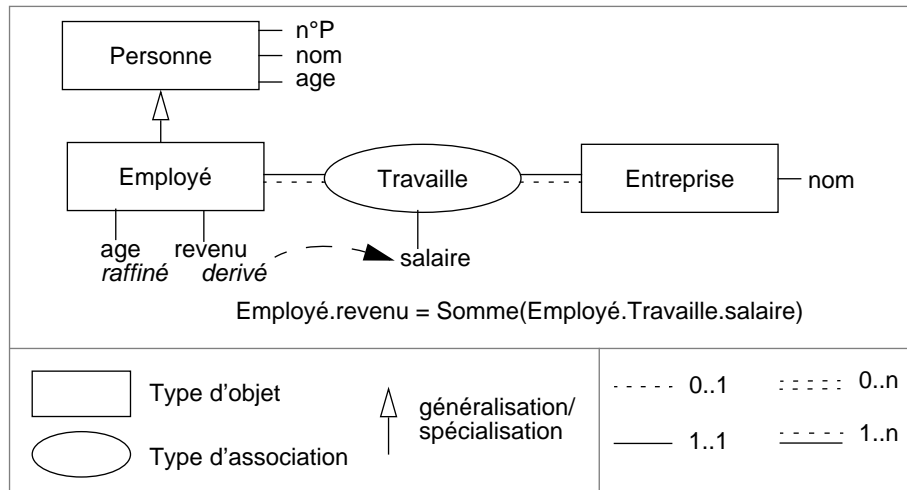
Personne
n°P
nom
age

Employé
Travaille
Entreprise
nom

age
raffiné
revenu
derivé
salaire

Employé.revenu = Somme(Employé.Travaille.salaire)

Type d'objet
Type d'association
généralisation/
spécialisation

0..1
0..n
1..1
1..n